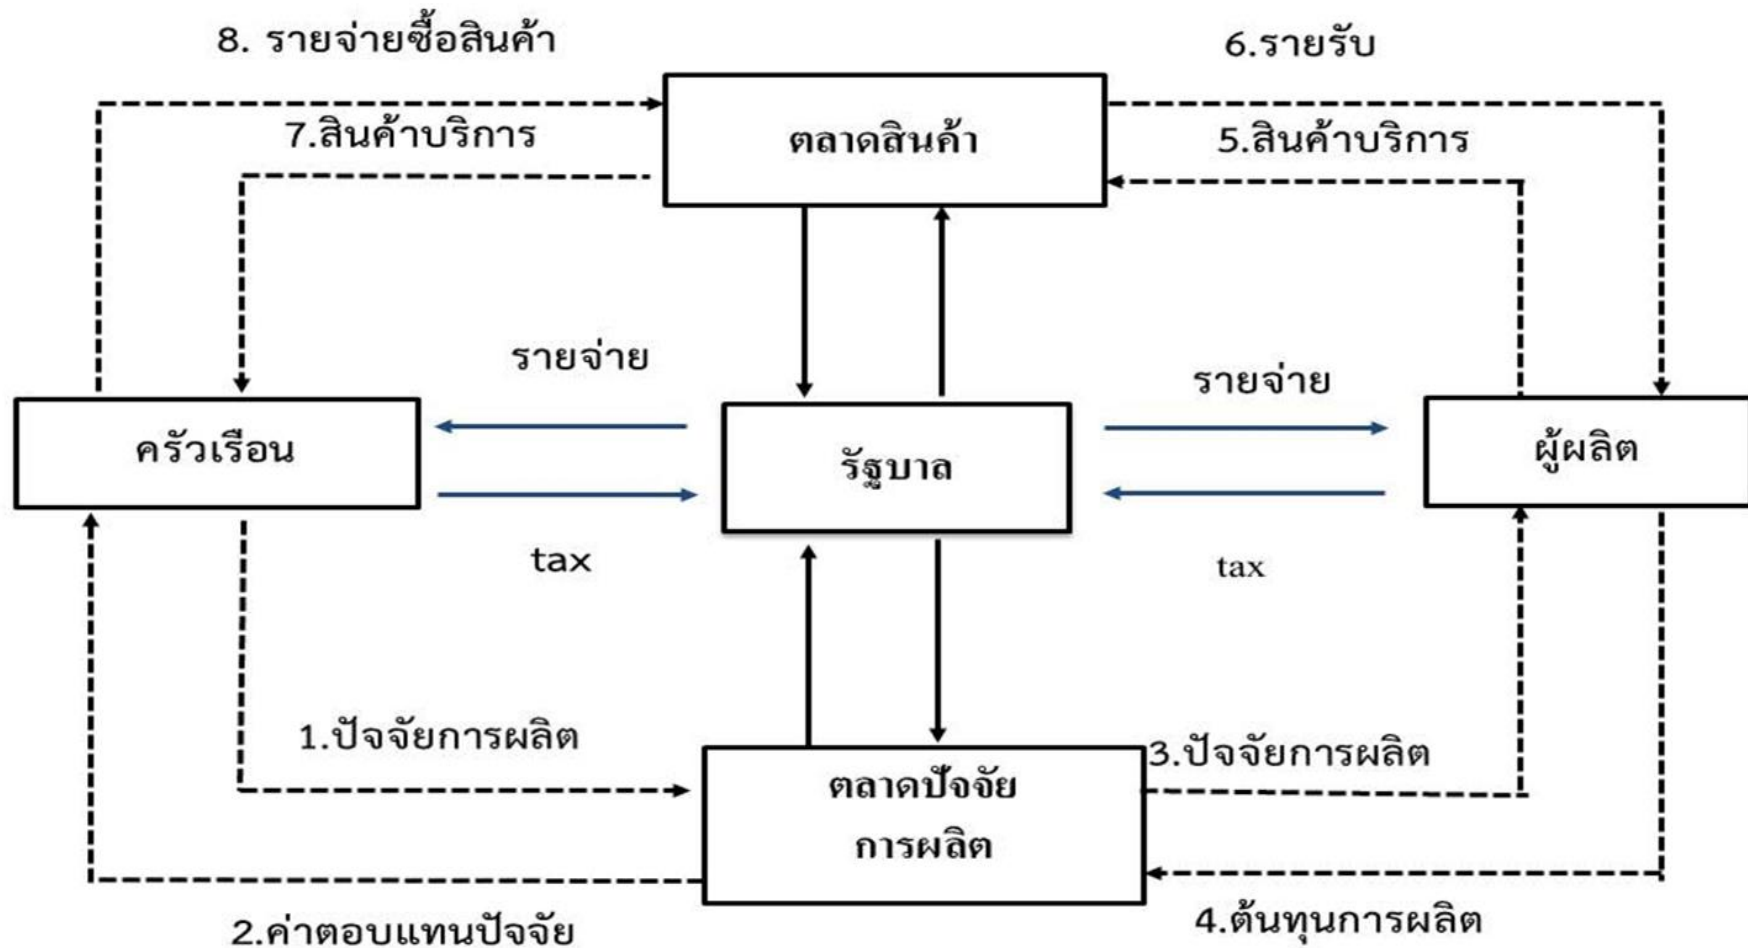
8. รายจ่ายซื้อสินค้า

6.รายรับ

ตลาดสินค้า

7.สินค้าบริการ

5.สินค้าบริการ

รายจ่าย

รายจ่าย

ครัวเรือน

รัฐบาล

ผู้ผลิต

tax

tax

1.ปัจจัยการผลิต

3.ปัจจัยการผลิต

ตลาดปัจจัย การผลิต

2.ค่าตอบแทนปัจจัย

4.ต้นทุนการผลิต